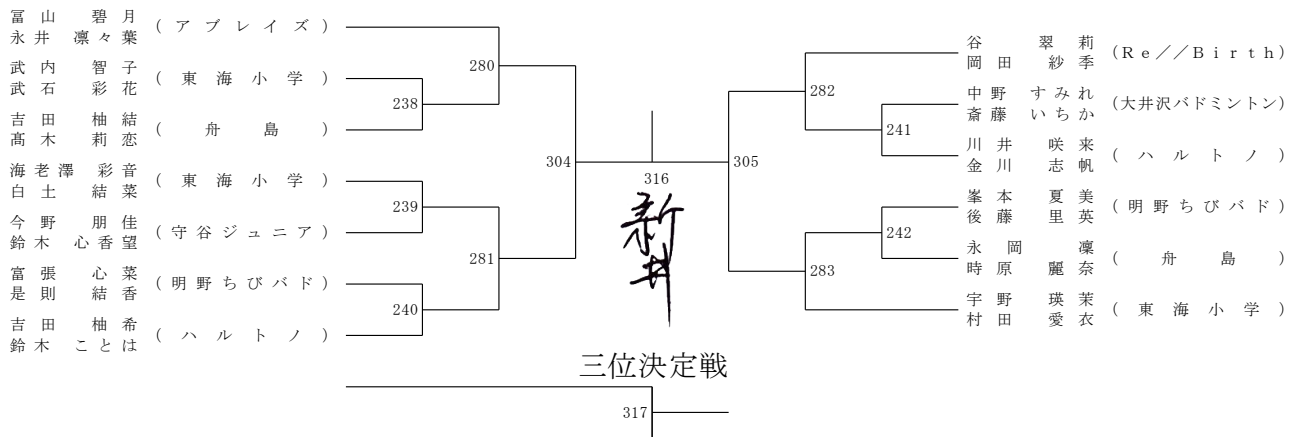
冨山 碧月
永井 凜々葉 (アブレイズ)

武内 智子
武石 彩花 (東海小学)

吉田 柚結
髙木 莉恋 (舟島)

海老澤 彩音
白土 結菜 (東海小学)

今野 朋佳
鈴木 心香望 (守谷ジュニア)

富張 心菜
是則 結香 (明野ちびバド)

吉田 柚希
鈴木 ことは (ハルトノ)

谷 翠莉
岡田 紗季 (Re//Birth)

中野 すみれ
斎藤 いちか (大井沢バドミントン)

川井 咲来
金川 志帆 (ハルトノ)

峯本 夏美
後藤 里英 (明野ちびバド)

永岡 凜
時原 麗奈 (舟島)

宇野 瑛茉
村田 愛衣 (東海小学)

280
238
239
281
240
304
316
305
282
241
242
283

新井

三位決定戦

317